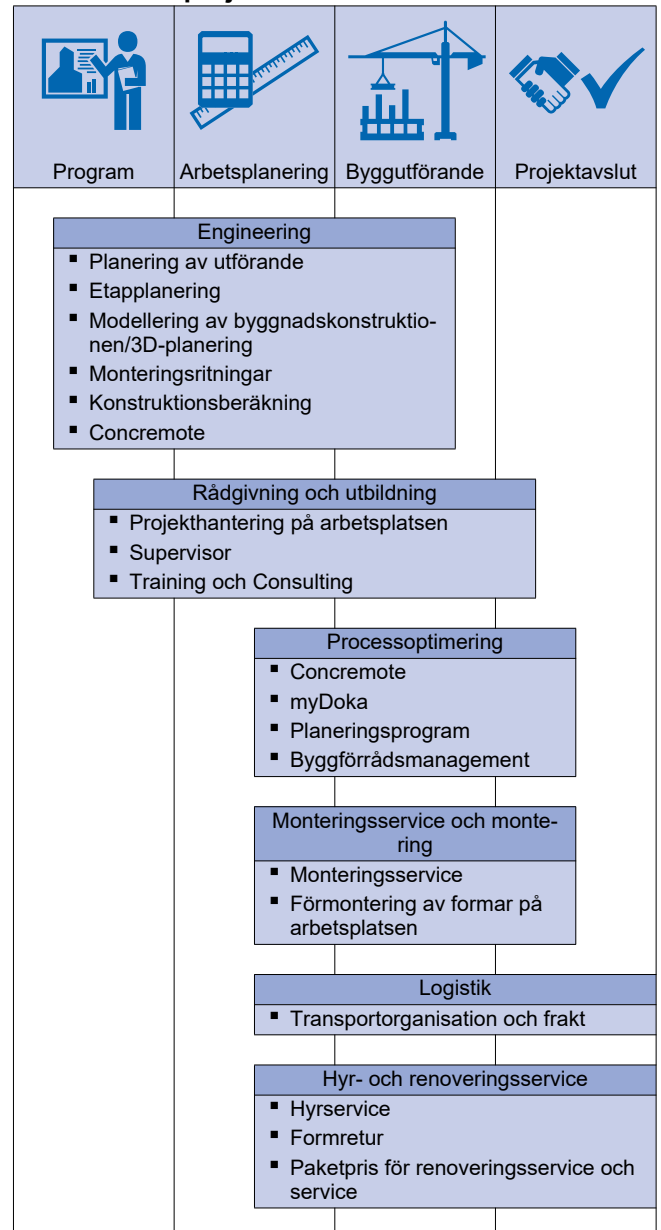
Program | Arbetsplanering | Byggutförande | Projektavslut

Engineering
- Planering av utförande
- Etapplanering
- Modellering av byggnadskonstruktionen/3D-planering
- Monteringsritningar
- Konstruktionsberäkning
- Concremote

Rådgivning och utbildning
- Projekthantering på arbetsplatsen
- Supervisor
- Training och Consulting

Processoptimering
- Concremote
- myDoka
- Planeringsprogram
- Byggförrådsmanagement

Monteringsservice och montering
- Monteringsservice
- Förmontering av formar på arbetsplatsen

Logistik
- Transportorganisation och frakt

Hyr- och renoveringsservice
- Hyrservice
- Formretur
- Paketpris för renoveringsservice och service